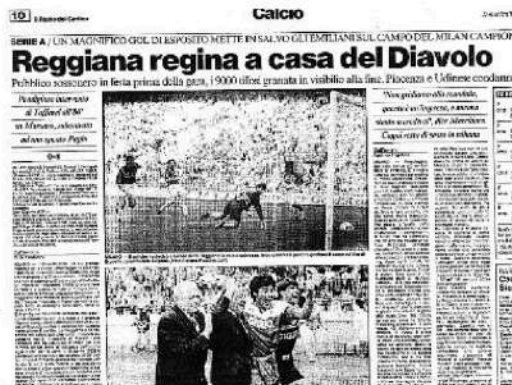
10 Il Resto del Carlino

Calcio

SERIE A / UN MAGNIFICO GOL DI ESPOSITO METTE IN SALVO GLI EMILIANI SUL CAMPO DEL MILAN CAMPIONE

Reggiana regina a casa del Diavolo

Pubblico rossonero in festa prima della gara, 19000 tifosi granata in visibilio alla fine. Piacenza e Udinese condannate

Pandiani intervista al Tofani' del 90' su Marsano, rubacuori ad una squadra Pegio

"Non giochiamo alla mandata, questo è in Inghilterra, a nessuno siamo noi chi si, dice Liberatore. Coppa delle di senso in tribuna"

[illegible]